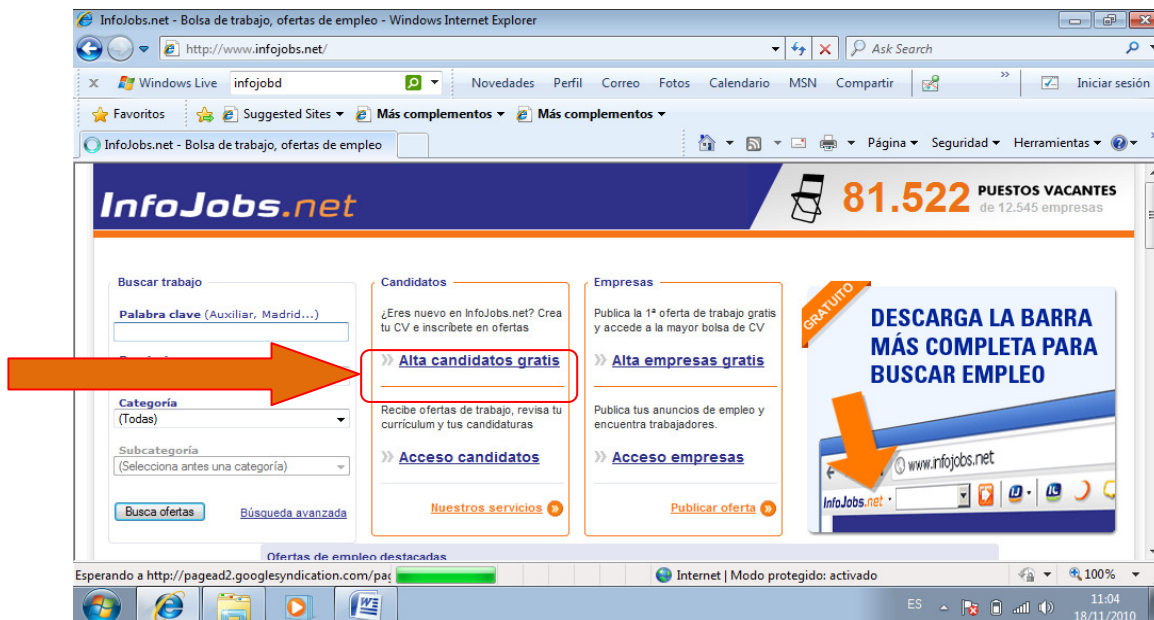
InfoJobs.net - Bolsa de trabajo, ofertas de empleo - Windows Internet Explorer

http://www.infojobs.net/

Ask Search

Windows Live infojobd Novedades Perfil Correo Fotos Calendario MSN Compartir Iniciar sesión

Favoritos Suggested Sites Más complementos Más complementos

InfoJobs.net - Bolsa de trabajo, ofertas de empleo

Página Seguridad Herramientas

InfoJobs.net

81.522 PUESTOS VACANTES de 12.545 empresas

Buscar trabajo

Palabra clave (Auxiliar, Madrid...)

Categoría
(Todas)

Subcategoría
(Selecciona antes una categoría)

Busca ofertas Búsqueda avanzada

Candidatos

¿Eres nuevo en InfoJobs.net? Crea tu CV e inscríbete en ofertas

» Alta candidatos gratis

Recibe ofertas de trabajo, revisa tu currículum y tus candidaturas

» Acceso candidatos

Nuestros servicios

Empresas

Publica la 1ª oferta de trabajo gratis y accede a la mayor bolsa de CV

» Alta empresas gratis

Publica tus anuncios de empleo y encuentra trabajadores.

» Acceso empresas

Publicar oferta

GRATUITO

DESCARGA LA BARRA MÁS COMPLETA PARA BUSCAR EMPLEO

www.infojobs.net

InfoJobs.net

Ofertas de empleo destacadas

Esperando a http://pagead2.googlesyndication.com/pag

Internet | Modo protegido: activado

100%

ES

11:04
18/11/2010